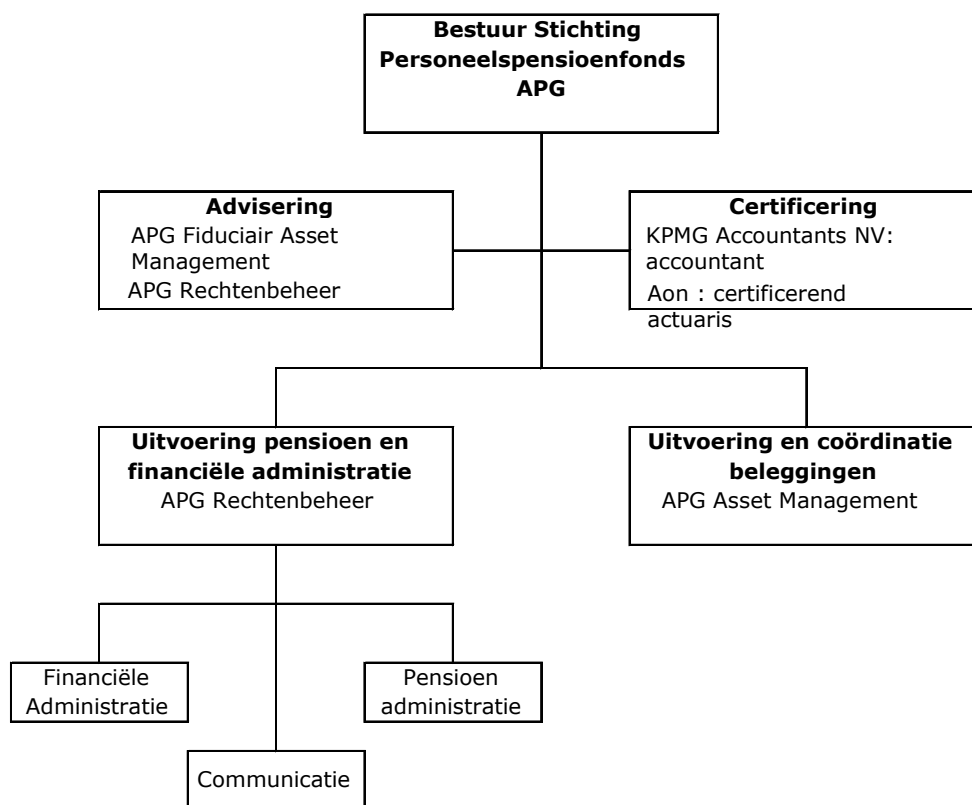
Bestuur Stichting Personeelspensioenfonds APG

Advisering
APG Fiduciair Asset Management
APG Rechtenbeheer

Certificering
KPMG Accountants NV: accountant
Aon : certificerend actuaris

Uitvoering pensioen en financiële administratie
APG Rechtenbeheer

Uitvoering en coördinatie beleggingen
APG Asset Management

Financiële Administratie

Pensioen administratie

Communicatie